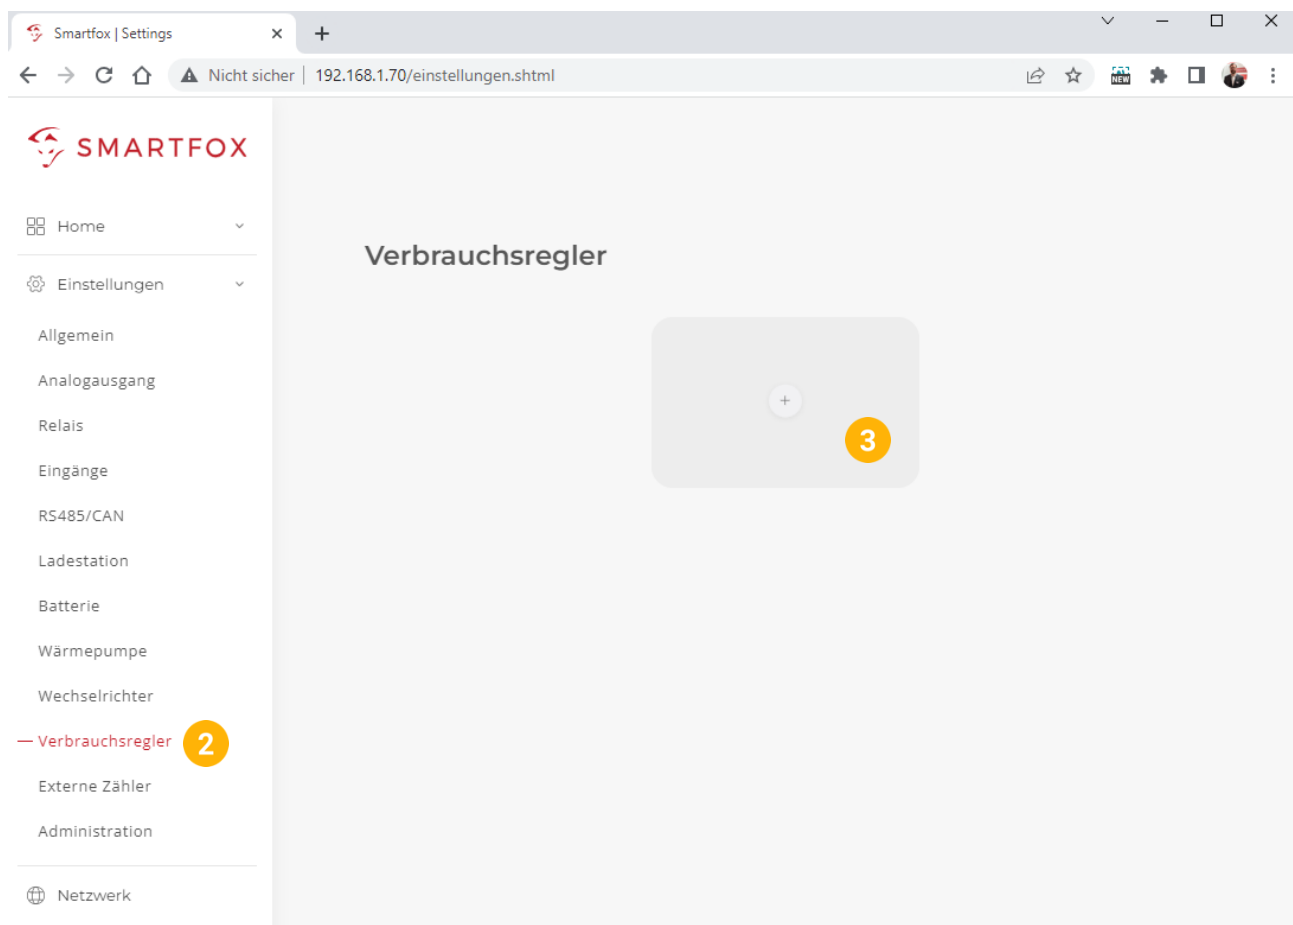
Smartfox | Settings
×
+
Nicht sicher | 192.168.1.70/einstellungen.shtml

SMARTFOX

Home
Einstellungen
Allgemein
Analogausgang
Relais
Eingänge
RS485/CAN
Ladestation
Batterie
Wärmepumpe
Wechselrichter
Verbrauchsregler
2
Externe Zähler
Administration
Netzwerk

Verbrauchsregler

+
3